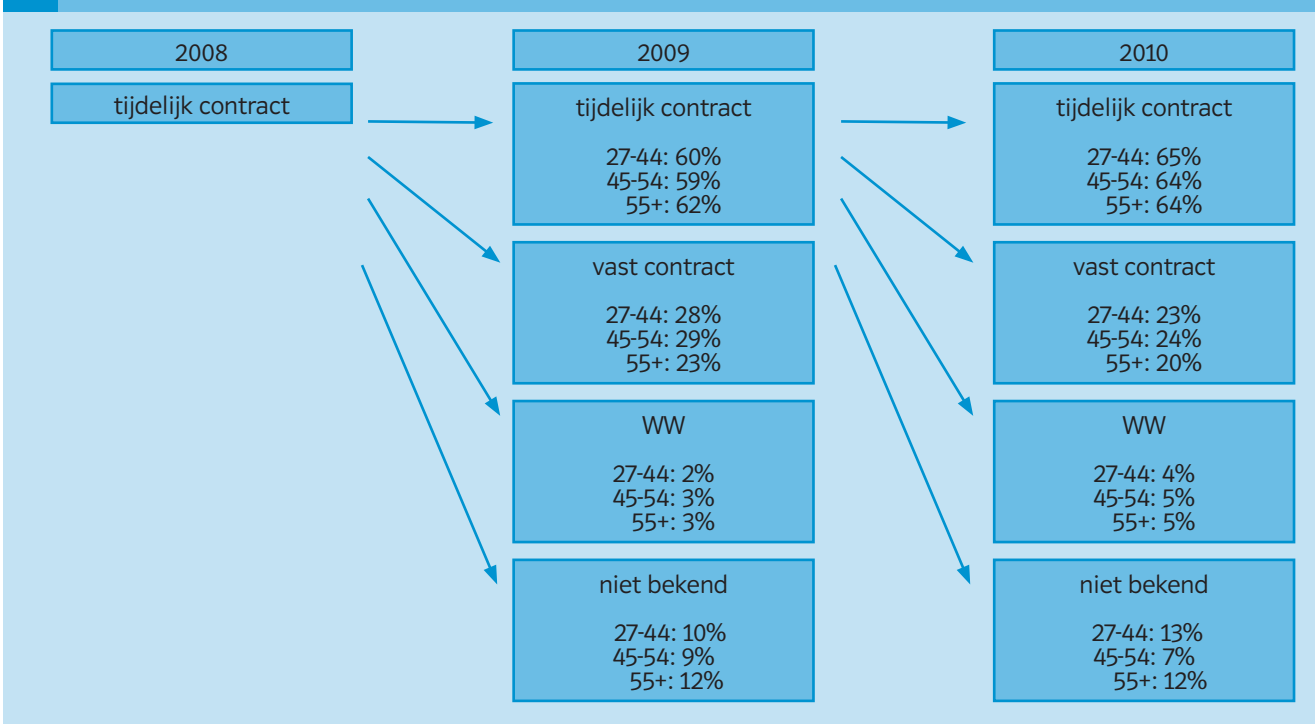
2008

tijdelijk contract

2009

tijdelijk contract

27-44: 60%
45-54: 59%
55+: 62%

vast contract

27-44: 28%
45-54: 29%
55+: 23%

WW

27-44: 2%
45-54: 3%
55+: 3%

niet bekend

27-44: 10%
45-54: 9%
55+: 12%

2010

tijdelijk contract

27-44: 65%
45-54: 64%
55+: 64%

vast contract

27-44: 23%
45-54: 24%
55+: 20%

WW

27-44: 4%
45-54: 5%
55+: 5%

niet bekend

27-44: 13%
45-54: 7%
55+: 12%